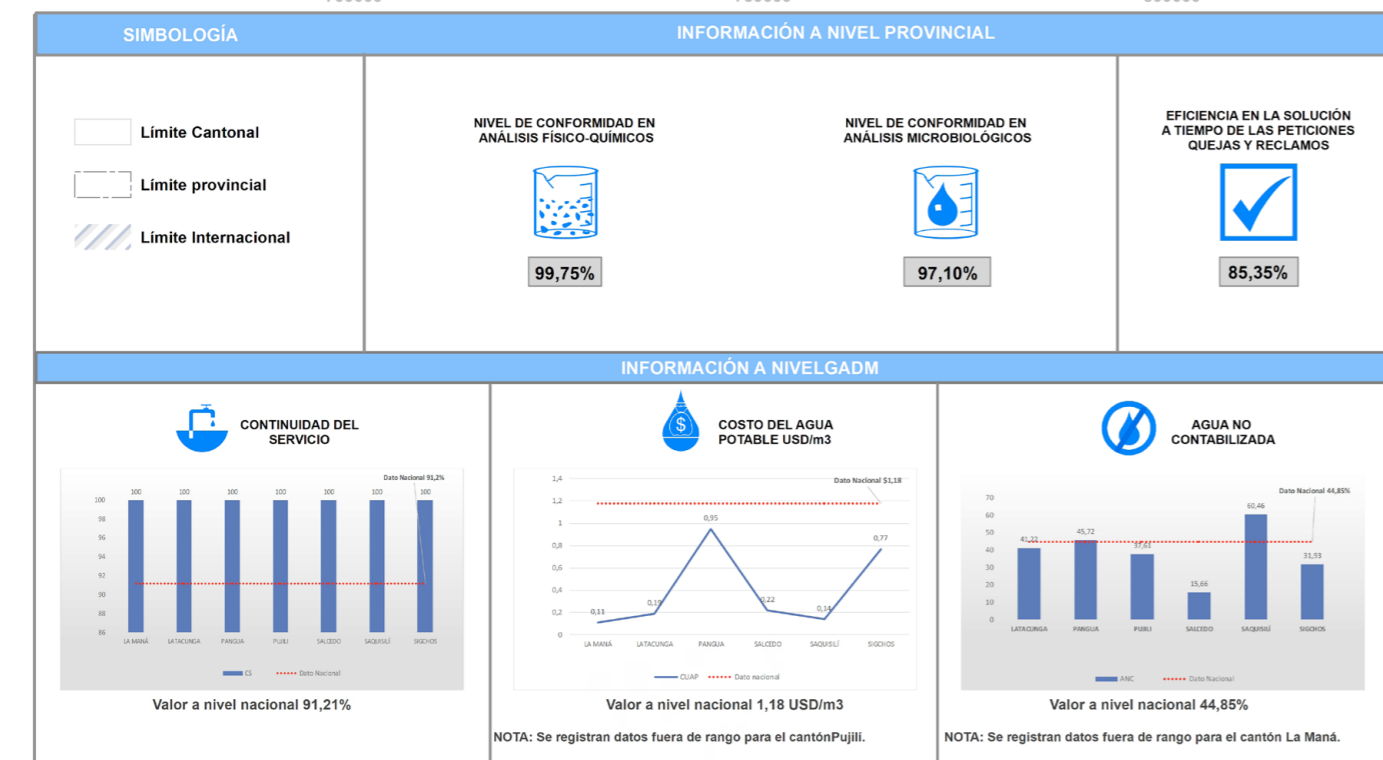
SIMBOLOGÍA

INFORMACIÓN A NIVEL PROVINCIAL

Límite Cantonal

Límite provincial

Límite Internacional

NIVEL DE CONFORMIDAD EN ANÁLISIS FÍSICO-QUÍMICOS

99,75%

NIVEL DE CONFORMIDAD EN ANÁLISIS MICROBIOLÓGICOS

97,10%

EFICIENCIA EN LA SOLUCIÓN A TIEMPO DE LAS PETICIONES QUEJAS Y RECLAMOS

85,35%

INFORMACIÓN A NIVELGADM

CONTINUIDAD DEL SERVICIO

Dato Nacional 91,2%

100 100 100 100 100 100 100

100 98 96 94 92 90 88 86

LA MANÁ LATACUNGA PANGUA PUJILÍ SALCEDO SAQUISILÍ SIGCHOS

CS Dato Nacional

Valor a nivel nacional 91,21%

COSTO DEL AGUA POTABLE USD/m3

Dato Nacional $1,18

1,4 1,2 1 0,8 0,6 0,4 0,2 0

0,11 0,19 0,95 0,22 0,14 0,77

LA MANÁ LATACUNGA PANGUA SALCEDO SAQUISILÍ SIGCHOS

CUAP Dato nacional

Valor a nivel nacional 1,18 USD/m3

NOTA: Se registran datos fuera de rango para el cantónPujilí.

AGUA NO CONTABILIZADA

Dato Nacional 44,85%

70 60 50 40 30 20 10 0

41,22 45,72 37,61 15,66 60,46 31,93

LATACUNGA PANGUA PUJILI SALCEDO SAQUISILÍ SIGCHOS

ANC Dato Nacional

Valor a nivel nacional 44,85%

NOTA: Se registran datos fuera de rango para el cantón La Maná.